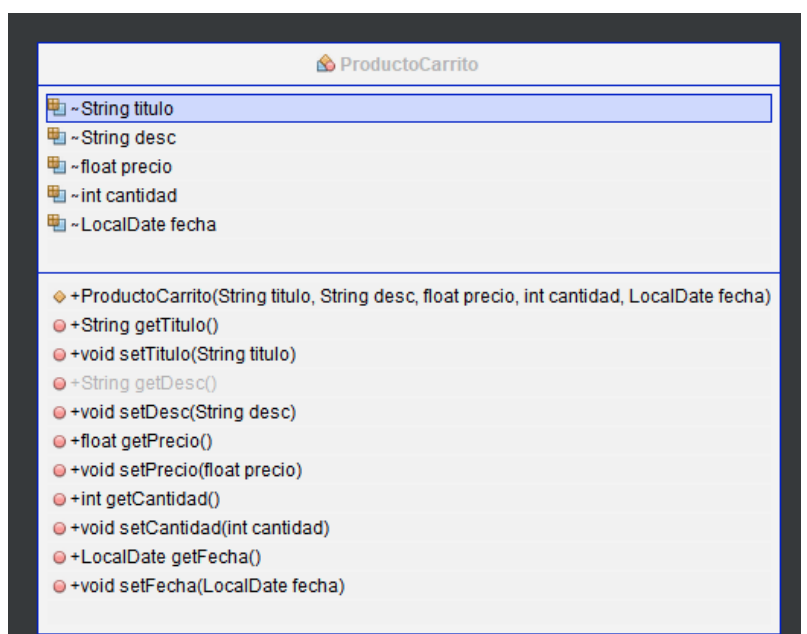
ProductoCarrito

~String titulo
~String desc
~float precio
~int cantidad
~LocalDate fecha

+ProductoCarrito(String titulo, String desc, float precio, int cantidad, LocalDate fecha)
+String getTitulo()
+void setTitulo(String titulo)
+String getDesc()
+void setDesc(String desc)
+float getPrecio()
+void setPrecio(float precio)
+int getCantidad()
+void setCantidad(int cantidad)
+LocalDate getFecha()
+void setFecha(LocalDate fecha)